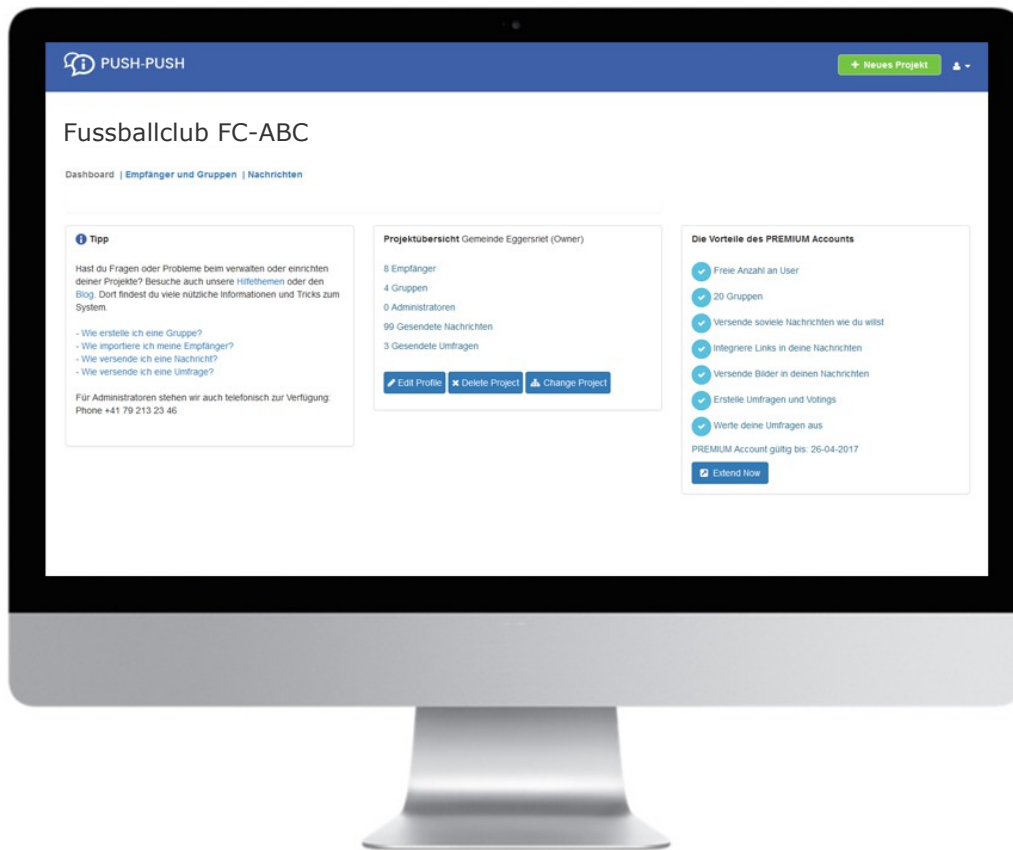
PUSH-PUSH

+ Neues Projekt

Fussballclub FC-ABC

Dashboard | Empfänger und Gruppen | Nachrichten

Tipp

Hast du Fragen oder Probleme beim verwalten oder einrichten deiner Projekte? Besuche auch unsere Hilfethemen oder den Blog. Dort findest du viele nützliche Informationen und Tricks zum System.

- Wie erstelle ich eine Gruppe?
- Wie importiere ich meine Empfänger?
- Wie versende ich eine Nachricht?
- Wie versende ich eine Umfrage?

Für Administratoren stehen wir auch telefonisch zur Verfügung: Phone +41 79 213 23 46

Projektübersicht Gemeinde Eggersriet (Owner)

8 Empfänger
4 Gruppen
0 Administratoren
99 Gesendete Nachrichten
3 Gesendete Umfragen

Edit Profile | Delete Project | Change Project

Die Vorteile des PREMIUM Accounts

Freie Anzahl an User
20 Gruppen
Versende soviele Nachrichten wie du willst
Integriere Links in deine Nachrichten
Versende Bilder in deinen Nachrichten
Erstelle Umfragen und Votings
Werte deine Umfragen aus

PREMIUM Account gültig bis: 26-04-2017

Extend Now